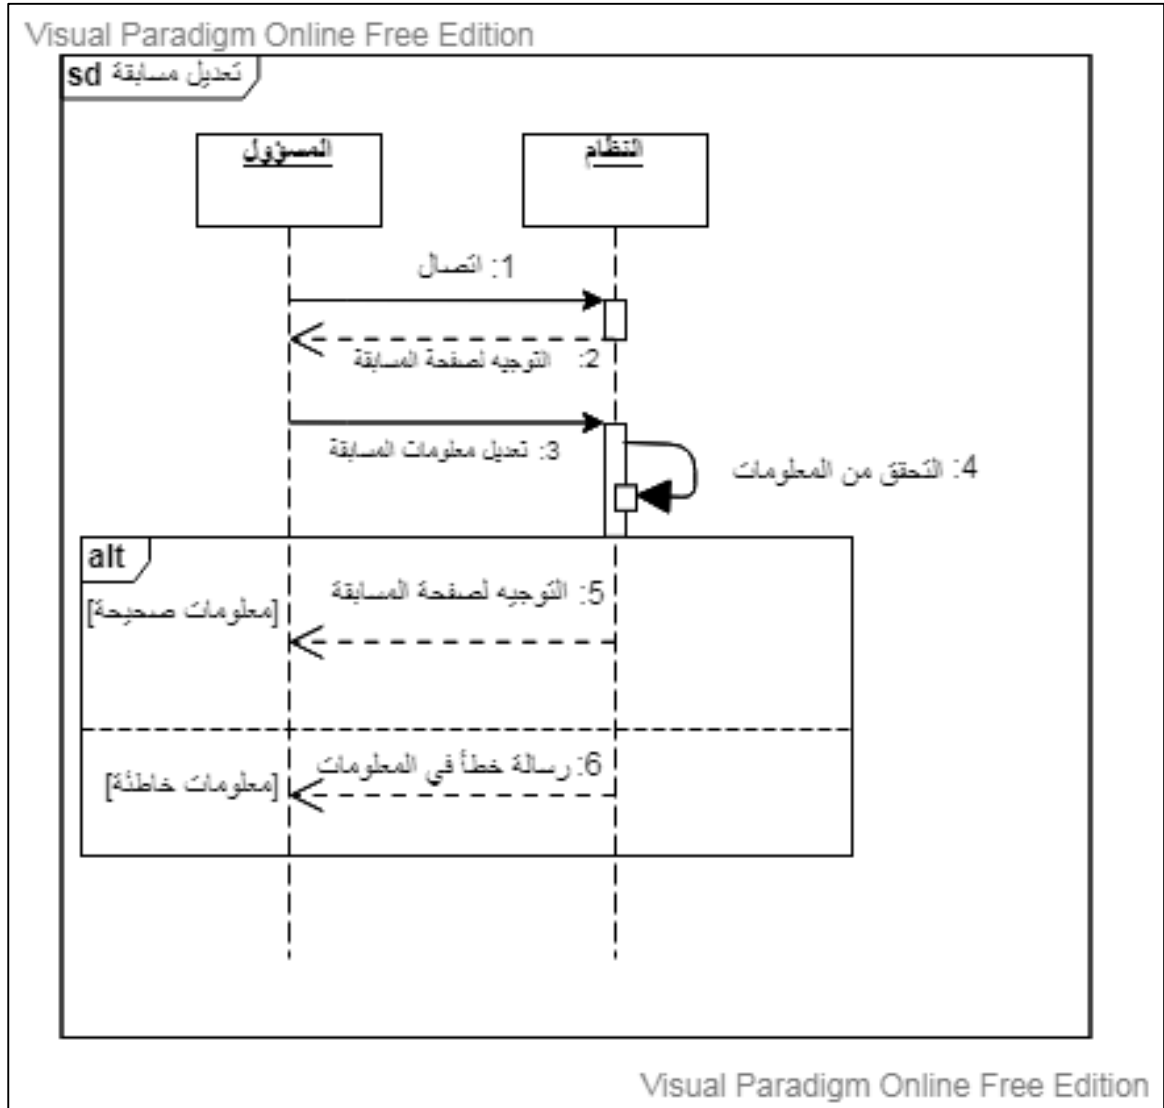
Visual Paradigm Online Free Edition

sd تعديل مسابقة

المسؤول

النظام

1: اتصال

2: التوجيه لصفحة المسابقة

3: تعديل معلومات المسابقة

4: التحقق من المعلومات

alt

[معلومات صحيحة]

5: التوجيه لصفحة المسابقة

[معلومات خاطئة]

6: رسالة خطأ في المعلومات

Visual Paradigm Online Free Edition